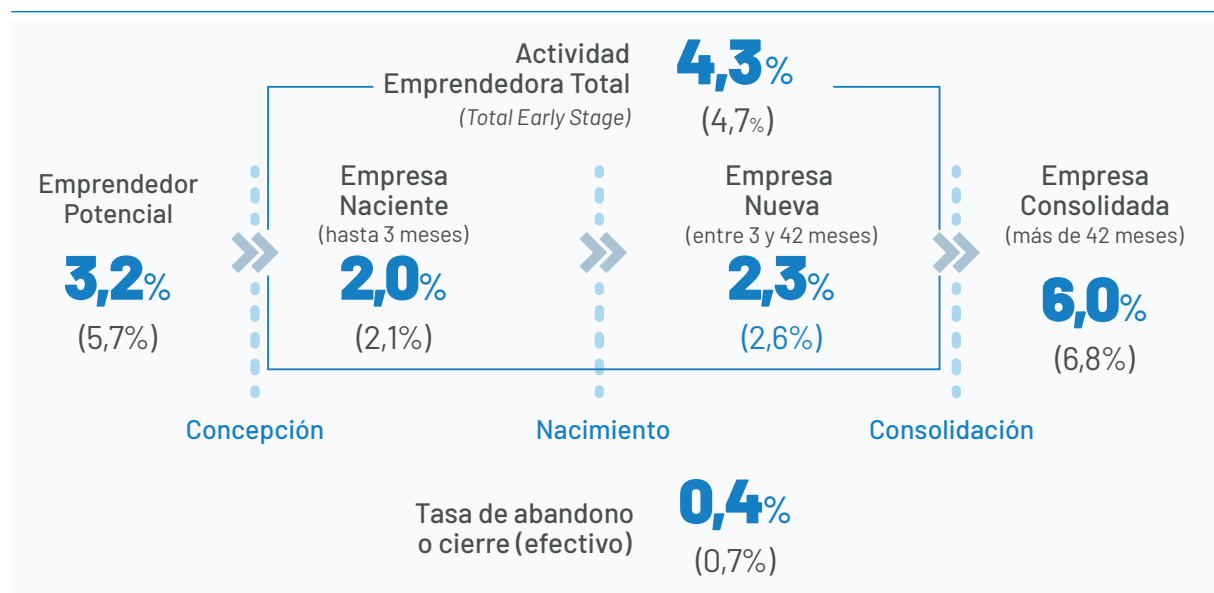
Actividad Emprendedora Total
(Total Early Stage)

4,3%
(4,7%)

Emprendedor Potencial
3,2%
(5,7%)

Empresa Naciente
(hasta 3 meses)
2,0%
(2,1%)

Empresa Nueva
(entre 3 y 42 meses)
2,3%
(2,6%)

Empresa Consolidada
(más de 42 meses)
6,0%
(6,8%)

Concepción

Nacimiento

Consolidación

Tasa de abandono o cierre (efectivo)
0,4%
(0,7%)